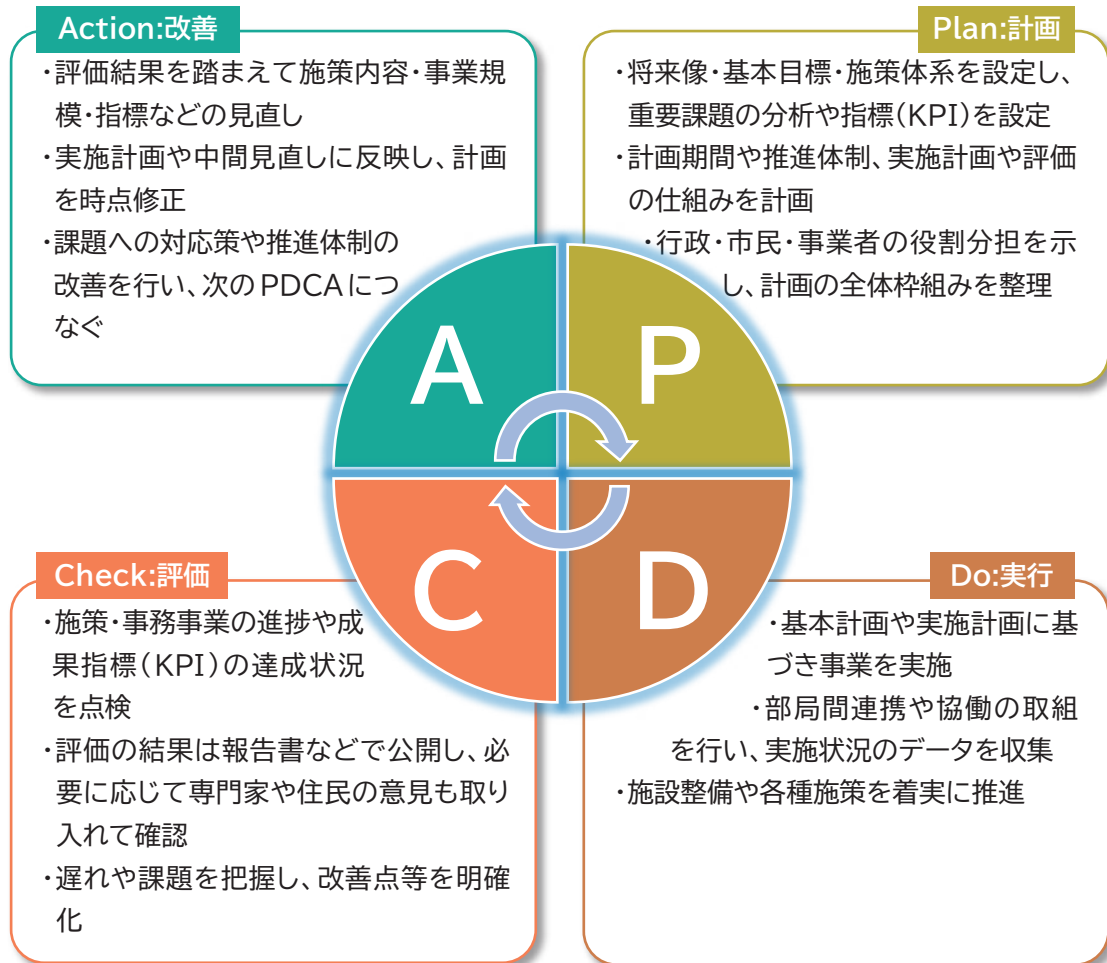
Action:改善

・評価結果を踏まえて施策内容・事業規模・指標などの見直し

・実施計画や中間見直しに反映し、計画を時点修正

・課題への対応策や推進体制の改善を行い、次のPDCAにつなぐ

Plan:計画

・将来像・基本目標・施策体系を設定し、重要課題の分析や指標(KPI)を設定

・計画期間や推進体制、実施計画や評価の仕組みを計画

・行政・市民・事業者の役割分担を示し、計画の全体枠組みを整理

A

P

C

D

Check:評価

・施策・事務事業の進捗や成果指標(KPI)の達成状況を点検

・評価の結果は報告書などで公開し、必要に応じて専門家や住民の意見も取り入れて確認

・遅れや課題を把握し、改善点等を明確化

Do:実行

・基本計画や実施計画に基づき事業を実施

・部局間連携や協働の取組を行い、実施状況のデータを収集

・施設整備や各種施策を着実に推進